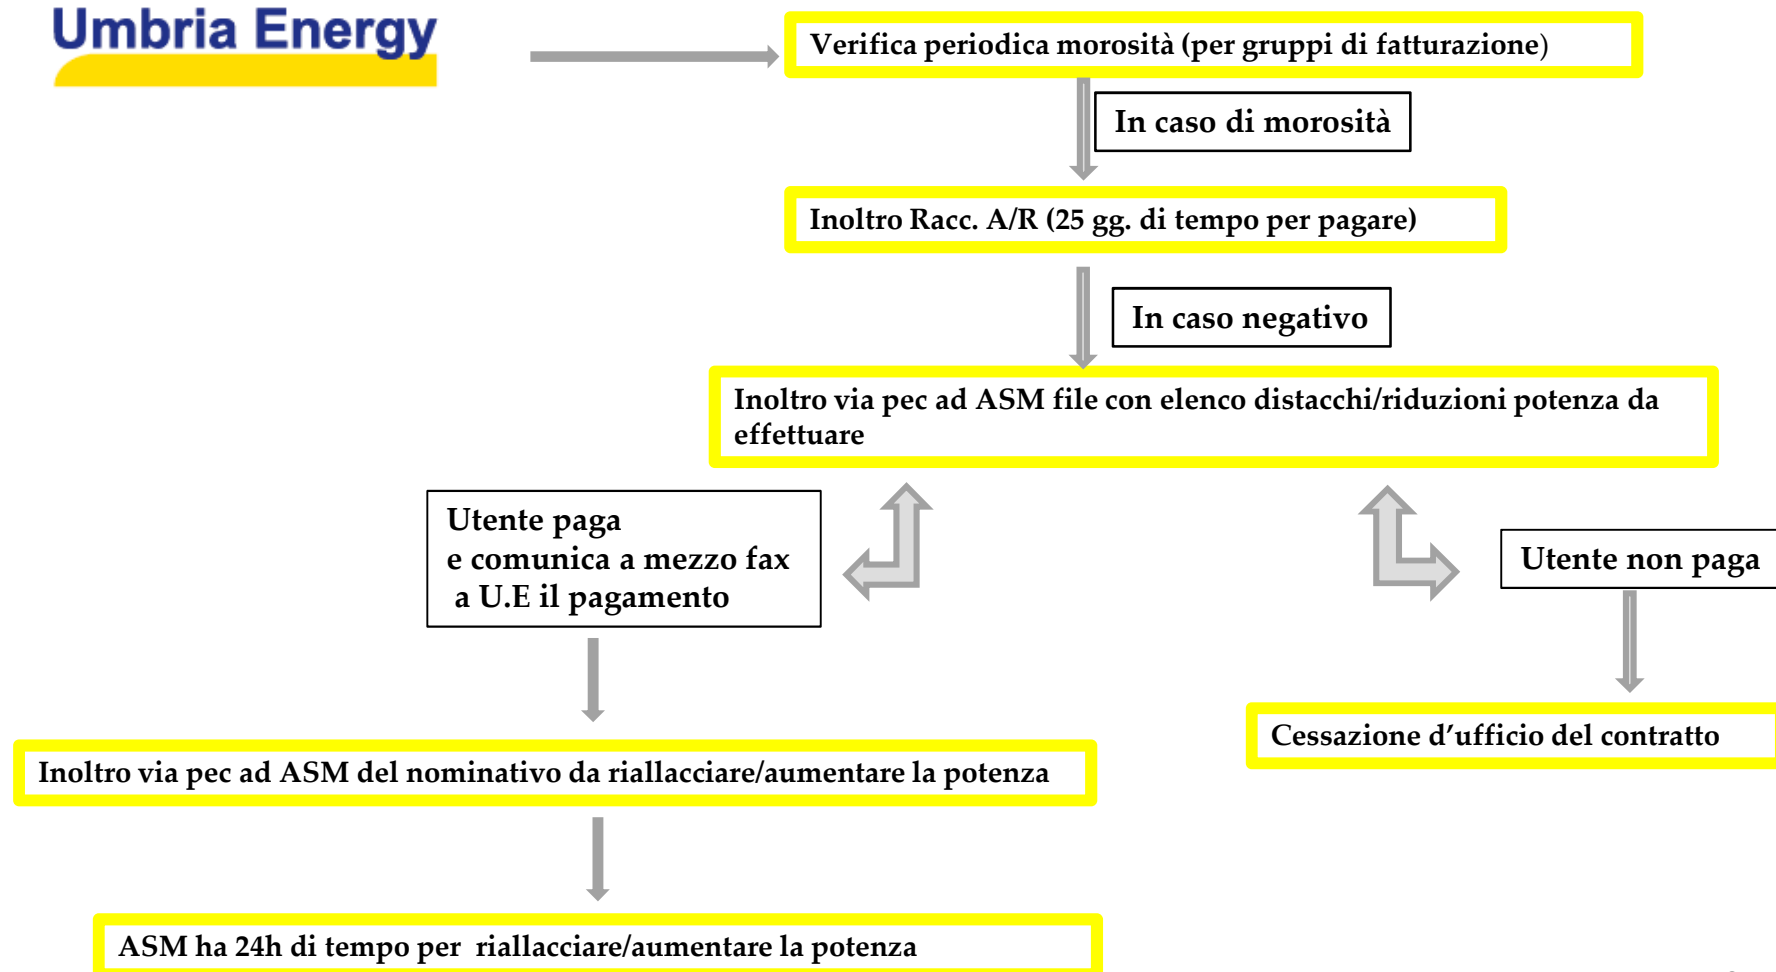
Umbria Energy

Verifica periodica morosità (per gruppi di fatturazione)

In caso di morosità

Inoltro Racc. A/R (25 gg. di tempo per pagare)

In caso negativo

Inoltro via pec ad ASM file con elenco distacchi/riduzioni potenza da effettuare

Utente paga
e comunica a mezzo fax
a U.E il pagamento

Utente non paga

Cessazione d’ufficio del contratto

Inoltro via pec ad ASM del nominativo da riallacciare/aumentare la potenza

ASM ha 24h di tempo per riallacciare/aumentare la potenza